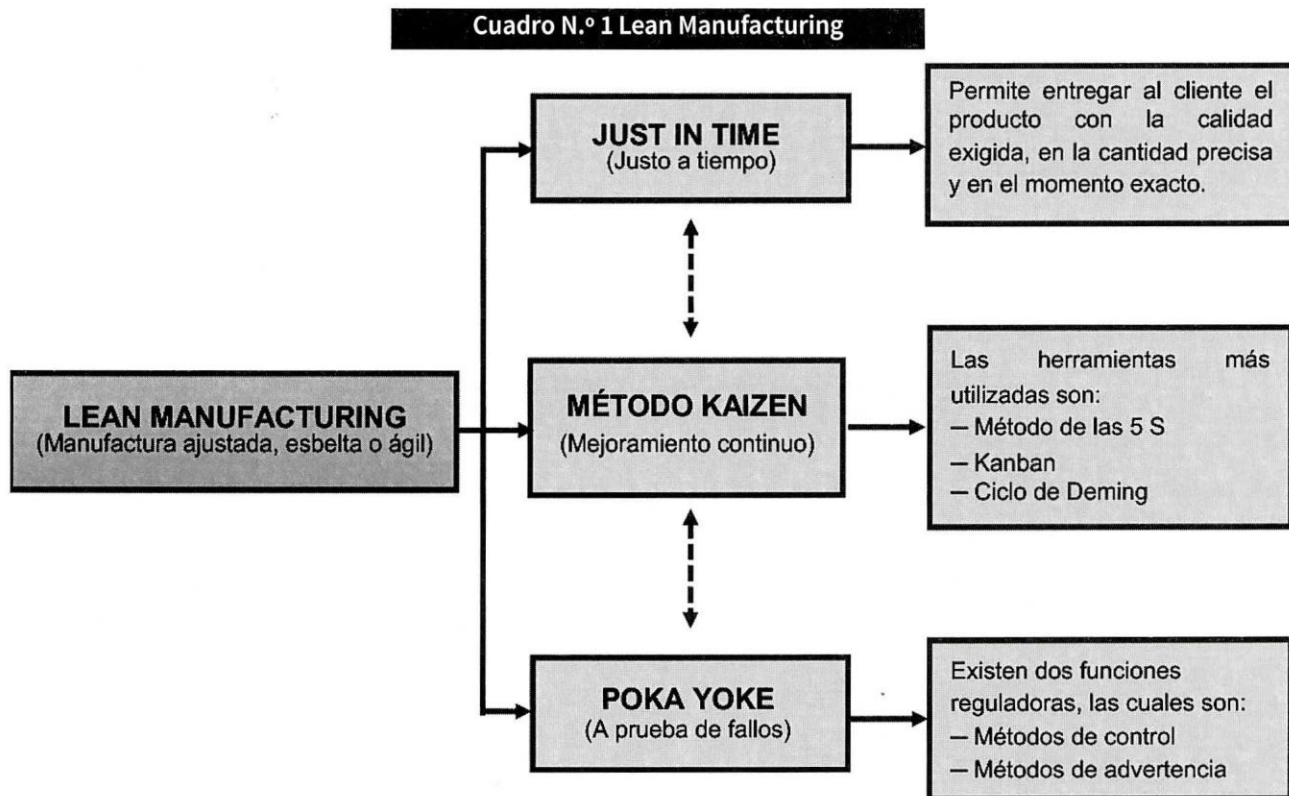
Cuadro N.º 1 Lean Manufacturing

LEAN MANUFACTURING
(Manufactura ajustada, esbelta o ágil)

JUST IN TIME
(Justo a tiempo)

Permite entregar al cliente el producto con la calidad exigida, en la cantidad precisa y en el momento exacto.

MÉTODO KAIZEN
(Mejoramiento continuo)

Las herramientas más utilizadas son:
— Método de las 5 S
— Kanban
— Ciclo de Deming

POKA YOKE
(A prueba de fallos)

Existen dos funciones reguladoras, las cuales son:
— Métodos de control
— Métodos de advertencia